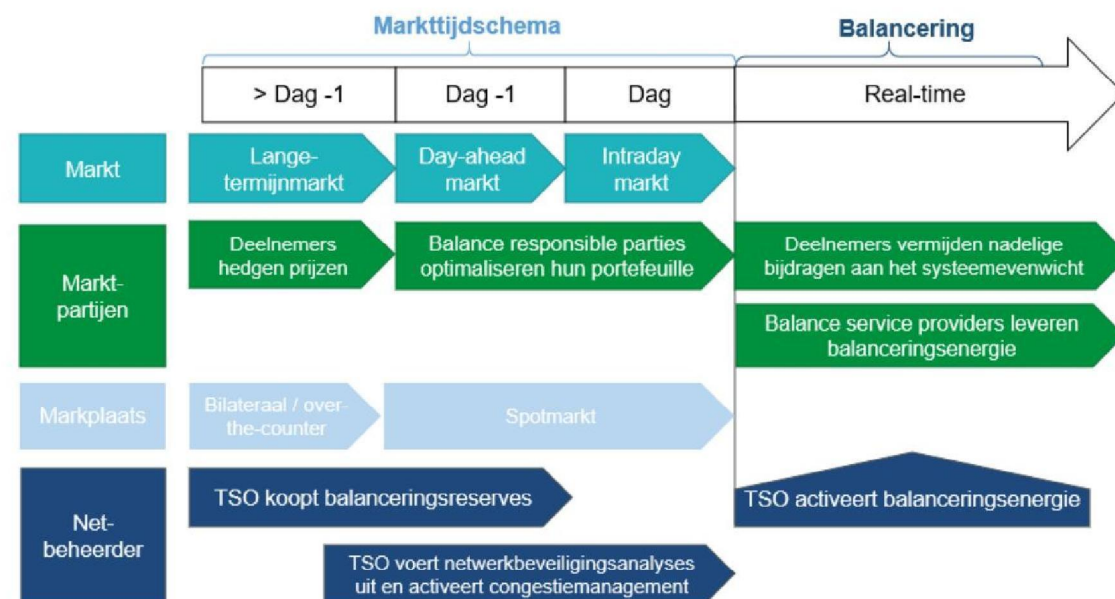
Markttijdschema

Balancering

> Dag -1

Dag -1

Dag

Real-time

Markt

Langetermijnmarkt

Day-ahead markt

Intraday markt

Marktpartijen

Deelnemers hedgen prijzen

Balance responsible parties optimaliseren hun portefeuille

Deelnemers vermijden nadelige bijdragen aan het systeemevenwicht

Balance service providers leveren balanceringsenergie

Markplaats

Bilateraal / over-the-counter

Spotmarkt

Netbeheerder

TSO koopt balanceringsreserves

TSO activeert balanceringsenergie

TSO voert netwerkbeveiligingsanalyses uit en activeert congestiemanagement